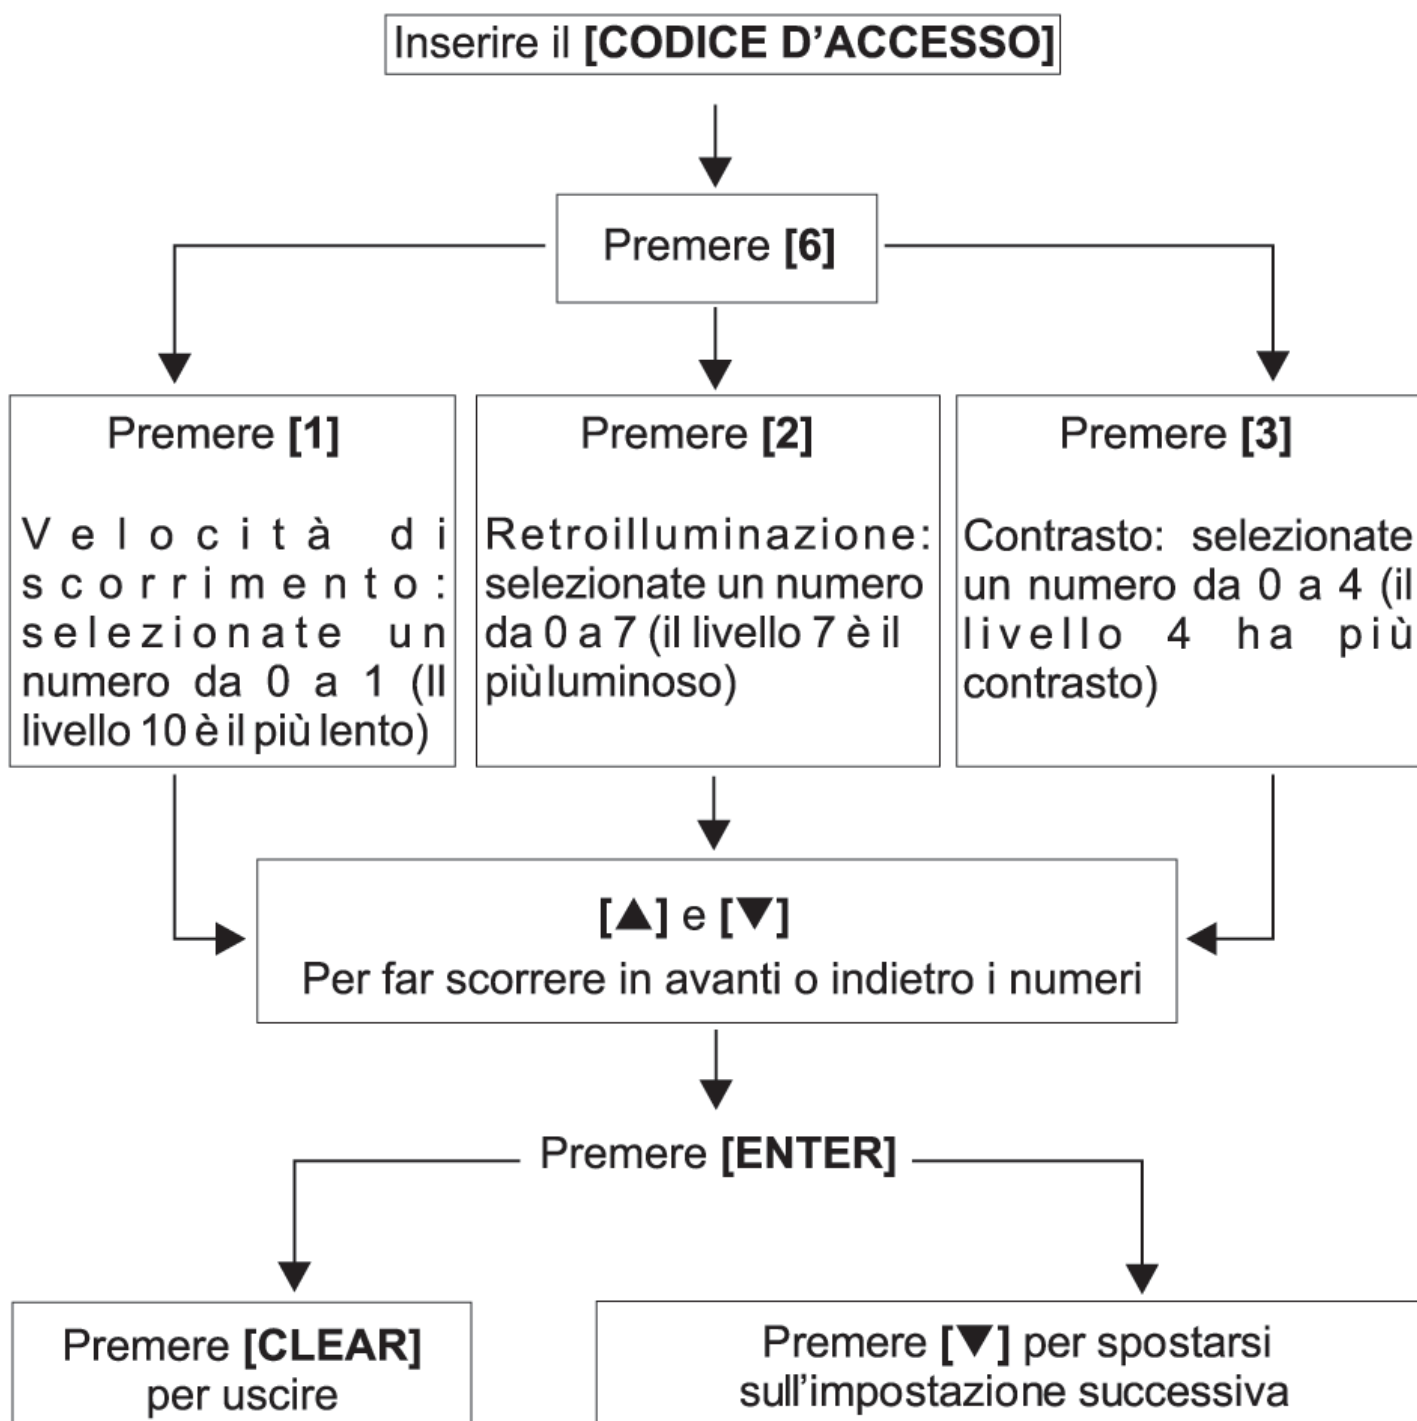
Inserire il **[CODICE D'ACCESSO]**

Premere **[6]**

Premere **[1]**

Velocità di scorrimento: selezionate un numero da 0 a 1 (Il livello 10 è il più lento)

Premere **[2]**

Retroilluminazione: selezionate un numero da 0 a 7 (il livello 7 è il piùluminoso)

Premere **[3]**

Contrasto: selezionate un numero da 0 a 4 (il livello 4 ha più contrasto)

**[▲]** e **[▼]**
Per far scorrere in avanti o indietro i numeri

Premere **[ENTER]**

Premere **[CLEAR]** per uscire

Premere **[▼]** per spostarsi sull'impostazione successiva